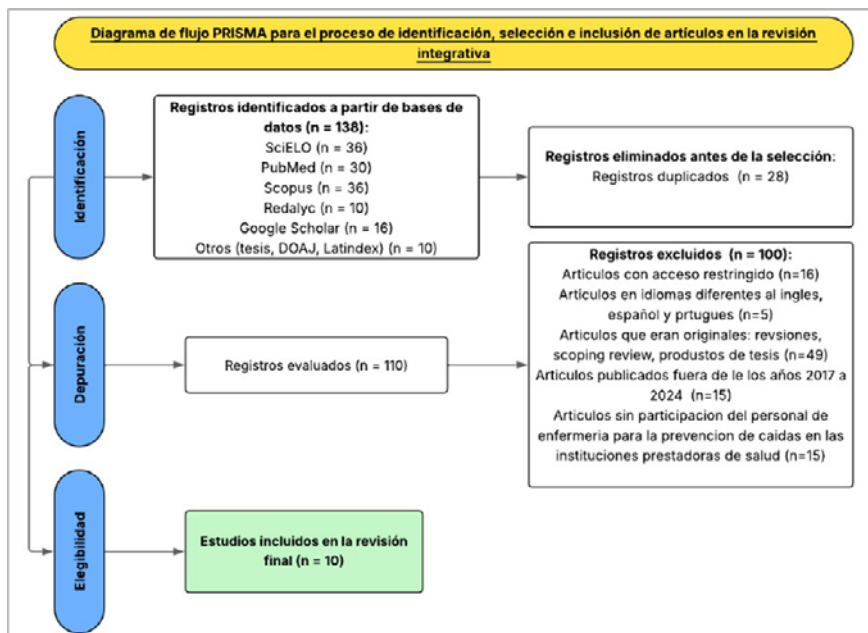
Diagrama de flujo PRISMA para el proceso de identificación, selección e inclusión de artículos en la revisión integrativa

Identificación

Registros identificados a partir de bases de datos (n = 138):
SciELO (n = 36)
PubMed (n = 30)
Scopus (n = 36)
Redalyc (n = 10)
Google Scholar (n = 16)
Otros (tesis, DOAJ, Latindex) (n = 10)

Registros eliminados antes de la selección:
Registros duplicados (n = 28)

Depuración

Registros evaluados (n = 110)

Registros excluidos (n = 100):
Articulos con acceso restringido (n=16)
Articulos en idiomas diferentes al ingles, español y prtugues (n=5)
Articulos que eran originales: revsiones, scoping review, produstos de tesis (n=49)
Articulos publicados fuera de le los años 2017 a 2024 (n=15)
Articulos sin participacion del personal de enfermeria para la prevencion de caidas en las instituciones prestadoras de salud (n=15)

Elegibilidad

Estudios incluidos en la revisión final (n = 10)